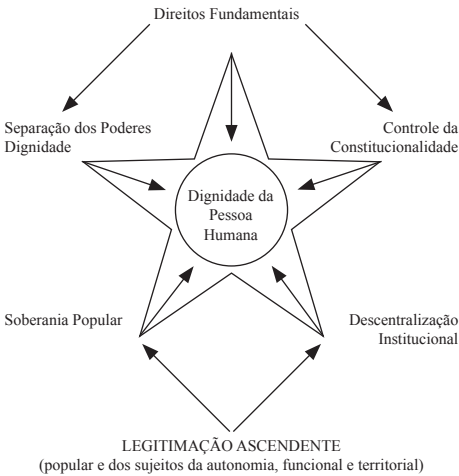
Direitos Fundamentais

Separação dos Poderes
Dignidade

Controle da
Constitucionalidade

Dignidade da
Pessoa
Humana

Soberania Popular

Descentralização
Institucional

LEGITIMAÇÃO ASCENDENTE
(popular e dos sujeitos da autonomia, funcional e territorial)